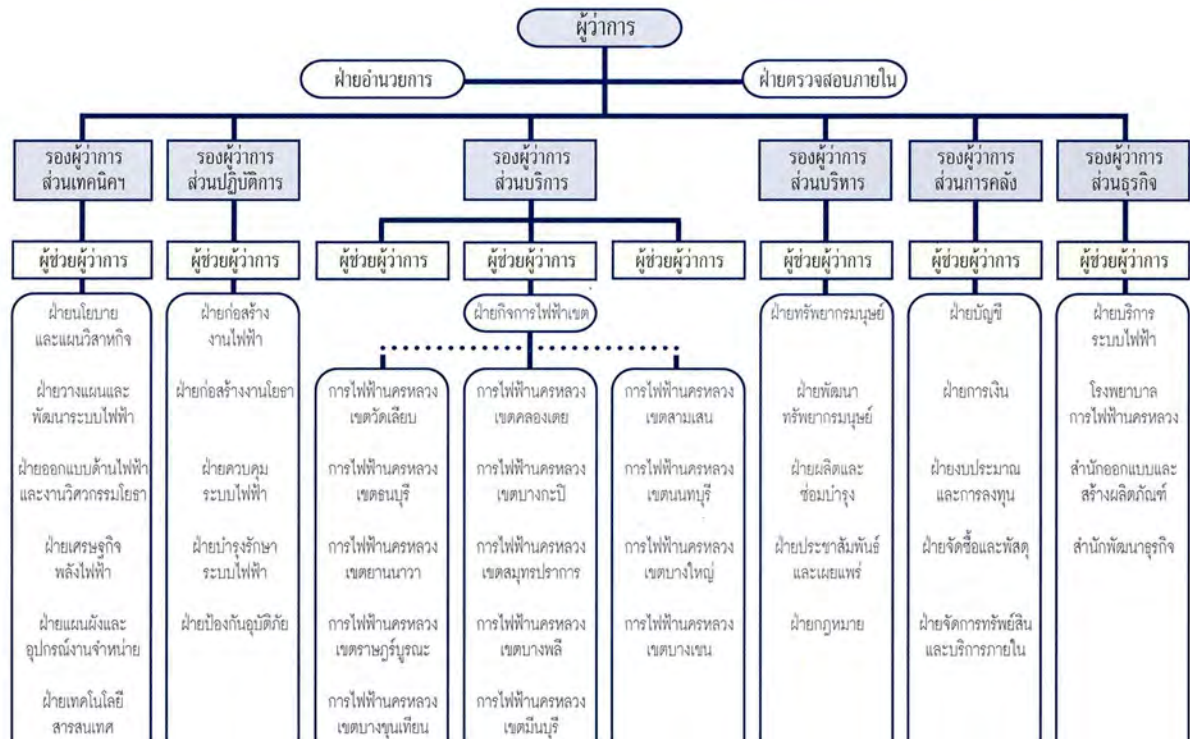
ผู้ว่าการ

ฝ่ายอำนวยการ

ฝ่ายตรวจสอบภายใน

รองผู้ว่าการ ส่วนเทคนิคฯ

รองผู้ว่าการ ส่วนปฏิบัติการ

รองผู้ว่าการ ส่วนบริการ

รองผู้ว่าการ ส่วนบริหาร

รองผู้ว่าการ ส่วนการคลัง

รองผู้ว่าการ ส่วนธุรกิจ

ผู้ช่วยผู้ว่าการ

ฝ่ายนโยบาย และแผนวิสาหกิจ

ฝ่ายวางแผนและ พัฒนาระบบไฟฟ้า

ฝ่ายออกแบบด้านไฟฟ้า และงานวิศวกรรมโยธา

ฝ่ายเศรษฐกิจ พลังไฟฟ้า

ฝ่ายแผนผังและ อุปกรณ์งานจำหน่าย

ฝ่ายเทคโนโลยี สารสนเทศ

ผู้ช่วยผู้ว่าการ

ฝ่ายก่อสร้าง งานไฟฟ้า

ฝ่ายก่อสร้างงานโยธา

ฝ่ายควบคุม ระบบไฟฟ้า

ฝ่ายบำรุงรักษา ระบบไฟฟ้า

ฝ่ายป้องกันอุบัติภัย

ผู้ช่วยผู้ว่าการ

ผู้ช่วยผู้ว่าการ

ผู้ช่วยผู้ว่าการ

ฝ่ายกิจการไฟฟ้าเขต

การไฟฟ้านครหลวง เขตวัดเลียบ

การไฟฟ้านครหลวง เขตธนบุรี

การไฟฟ้านครหลวง เขตยานนาวา

การไฟฟ้านครหลวง เขตราษฎร์บูรณะ

การไฟฟ้านครหลวง เขตบางขุนเทียน

การไฟฟ้านครหลวง เขตคลองเตย

การไฟฟ้านครหลวง เขตบางกะปิ

การไฟฟ้านครหลวง เขตสมุทรปราการ

การไฟฟ้านครหลวง เขตบางพลี

การไฟฟ้านครหลวง เขตมีนบุรี

การไฟฟ้านครหลวง เขตสามเสน

การไฟฟ้านครหลวง เขตนนทบุรี

การไฟฟ้านครหลวง เขตบางใหญ่

การไฟฟ้านครหลวง เขตบางเขน

ผู้ช่วยผู้ว่าการ

ฝ่ายทรัพยากรมนุษย์

ฝ่ายพัฒนา ทรัพยากรมนุษย์

ฝ่ายผลิตและ ซ่อมบำรุง

ฝ่ายประชาสัมพันธ์ และเผยแพร่

ฝ่ายกฎหมาย

ผู้ช่วยผู้ว่าการ

ฝ่ายบัญชี

ฝ่ายการเงิน

ฝ่ายงบประมาณ และการลงทุน

ฝ่ายจัดซื้อและพัสดุ

ฝ่ายจัดการทรัพย์สิน และบริการภายใน

ผู้ช่วยผู้ว่าการ

ฝ่ายบริการ ระบบไฟฟ้า

โรงพยาบาล การไฟฟ้านครหลวง

สำนักออกแบบและ สร้างผลิตภัณฑ์

สำนักพัฒนาธุรกิจ